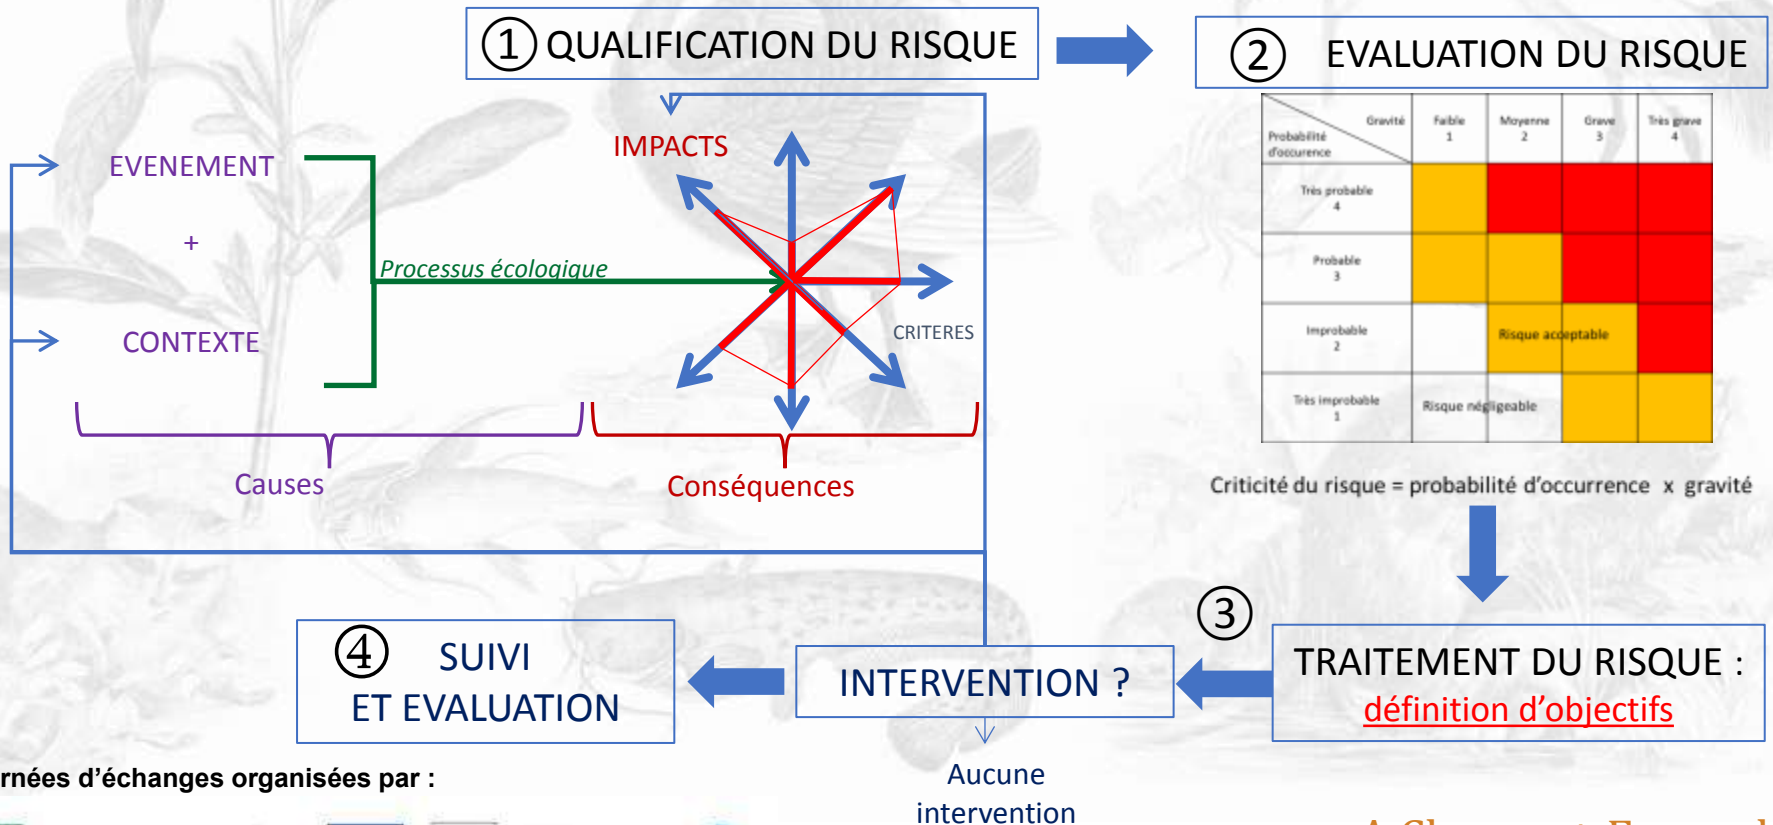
① QUALIFICATION DU RISQUE

② EVALUATION DU RISQUE

EVENEMENT

+

CONTEXTE

Processus écologique

IMPACTS

CRITERES

Causes

Conséquences

| Probabilité d'occurence \ Gravité | Faible 1 | Moyenne 2 | Grave 3 | Très grave 4 |
|---|---|---|---|---|
| Très probable 4 | | | | |
| Probable 3 | | | | |
| Improbable 2 | | Risque acceptable | | |
| Très improbable 1 | Risque négligeable | | | |

Criticité du risque = probabilité d'occurrence x gravité

③ TRAITEMENT DU RISQUE : définition d'objectifs

INTERVENTION ?

Aucune intervention

④ SUIVI ET EVALUATION

rnées d'échanges organisées par :